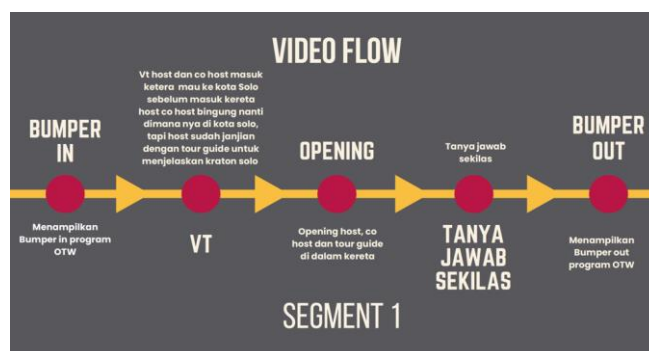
VIDEO FLOW

BUMPER IN

Menampilkan Bumper in program OTW

Vt host dan co host masuk ketera mau ke kota Solo sebelum masuk kereta host co host bingung nanti dimana nya di kota solo, tapi host sudah janjian dengan tour guide untuk menjelaskan kraton solo

VT

OPENING

Opening host, co host dan tour guide di dalam kereta

Tanya jawab sekilas

TANYA JAWAB SEKILAS

BUMPER OUT

Menampilkan Bumper out program OTW

SEGMENT 1